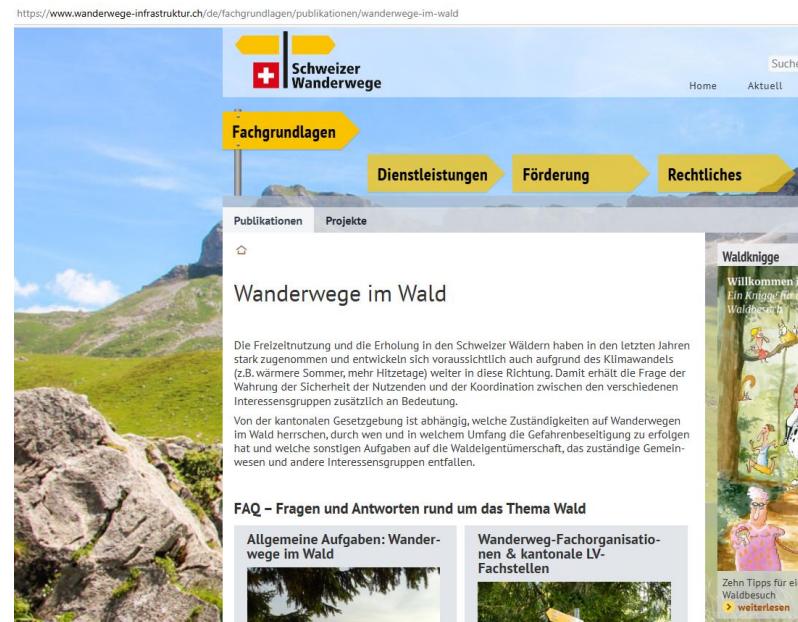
https://www.wanderwege-infrastruktur.ch/de/fachgrundlagen/publikationen/wanderwege-im-wald

Schweizer Wanderwege

Such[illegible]

Home Aktuell

Fachgrundlagen

Dienstleistungen Förderung Rechtliches

Publikationen Projekte

Wanderwege im Wald

Die Freizeitnutzung und die Erholung in den Schweizer Wäldern haben in den letzten Jahren stark zugenommen und entwickeln sich voraussichtlich auch aufgrund des Klimawandels (z.B. wärmere Sommer, mehr Hitzetage) weiter in diese Richtung. Damit erhält die Frage der Wahrung der Sicherheit der Nutzenden und der Koordination zwischen den verschiedenen Interessensgruppen zusätzlich an Bedeutung.

Von der kantonalen Gesetzgebung ist abhängig, welche Zuständigkeiten auf Wanderwegen im Wald herrschen, durch wen und in welchem Umfang die Gefahrenbeseitigung zu erfolgen hat und welche sonstigen Aufgaben auf die Waldeigentümerschaft, das zuständige Gemeinwesen und andere Interessensgruppen entfallen.

FAQ – Fragen und Antworten rund um das Thema Wald

Allgemeine Aufgaben: Wanderwege im Wald

Wanderweg-Fachorganisationen & kantonale LV-Fachstellen

Waldknigge

Willkommen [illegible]
Ein Knigge für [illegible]
Waldbesuch

Zehn Tipps für ei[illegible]
Waldbesuch
> weiterlesen